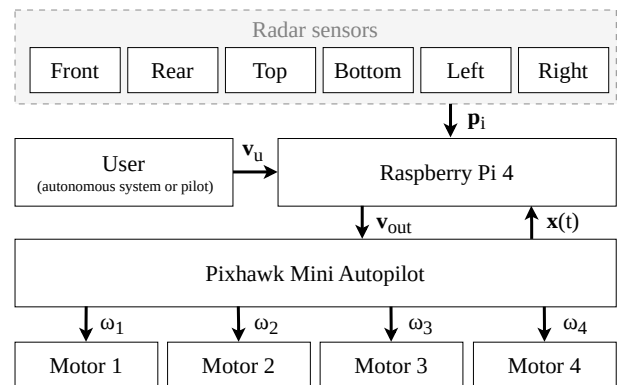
Radar sensors

Front

Rear

Top

Bottom

Left

Right

$\mathbf{p}_i$

User
(autonomous system or pilot)

$\mathbf{v}_u$

Raspberry Pi 4

$\mathbf{v}_{out}$

$\mathbf{x}(t)$

Pixhawk Mini Autopilot

$\omega_1$

$\omega_2$

$\omega_3$

$\omega_4$

Motor 1

Motor 2

Motor 3

Motor 4